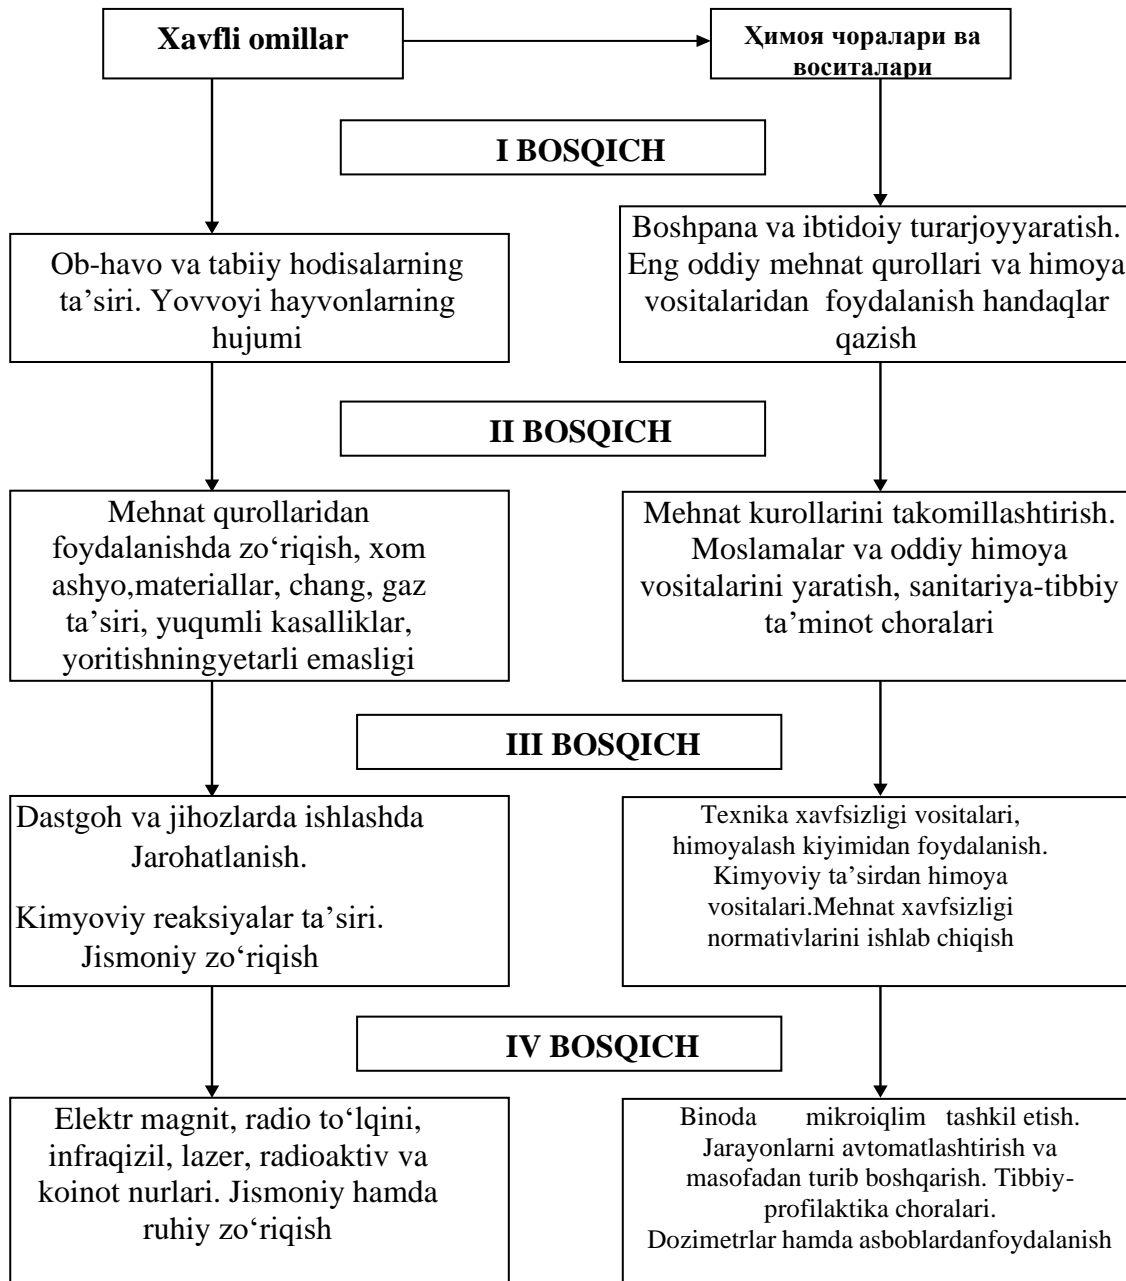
Xavfli omillar

Ҳимоя чоралари ва воситалари

I BOSQICH

Ob-havo va tabiiy hodisalarning ta'siri. Yovvoyi hayvonlarning hujumi

Boshpana va ibtidoiy turarjoyyaratish. Eng oddiy mehnat qurollari va himoya vositalaridan foydalanish handaqlar qazish

II BOSQICH

Mehnat qurollaridan foydalanishda zo'riqish, xom ashyo,materiallar, chang, gaz ta'siri, yuqumli kasalliklar, yoritishningyetarli emasligi

Mehnat kurollarini takomillashtirish. Moslamalar va oddiy himoya vositalarini yaratish, sanitariya-tibbiy ta'minot choralari

III BOSQICH

Dastgoh va jihozlarda ishlashda Jarohatlanish.

Kimyoviy reaksiyalar ta'siri. Jismoniy zo'riqish

Texnika xavfsizligi vositalari, himoyalash kiyimidan foydalanish. Kimyoviy ta'sirdan himoya vositalari.Mehnat xavfsizligi normativlarini ishlab chiqish

IV BOSQICH

Elektr magnit, radio to'lqini, infraqizil, lazer, radioaktiv va koinot nurlari. Jismoniy hamda ruhiy zo'riqish

Binoda mikroiqlim tashkil etish. Jarayonlarni avtomatlashtirish va masofadan turib boshqarish. Tibbiy-profilaktika choralari. Dozimetrlar hamda asboblardanfoydalanish